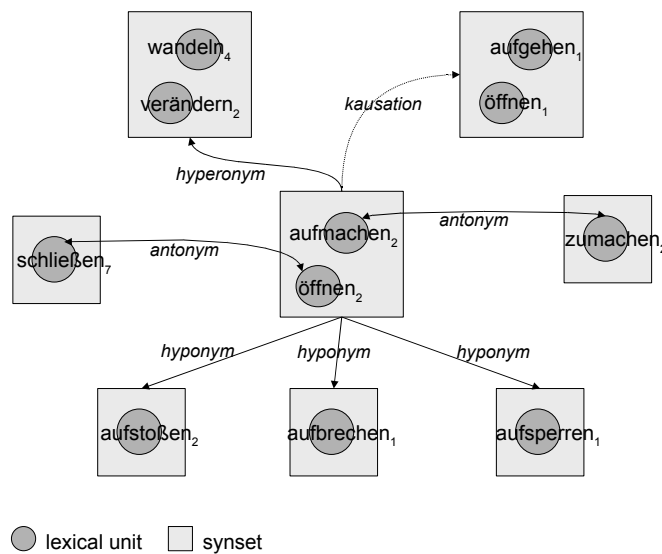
wandeln$_4$
verändern$_2$

aufgehen$_1$
öffnen$_1$

kausation

hyperonym

antonym

schließen$_7$

aufmachen$_2$
öffnen$_2$

antonym

zumachen$_2$

hyponym
hyponym
hyponym

aufstoßen$_2$
aufbrechen$_1$
aufsperren$_1$

lexical unit
synset